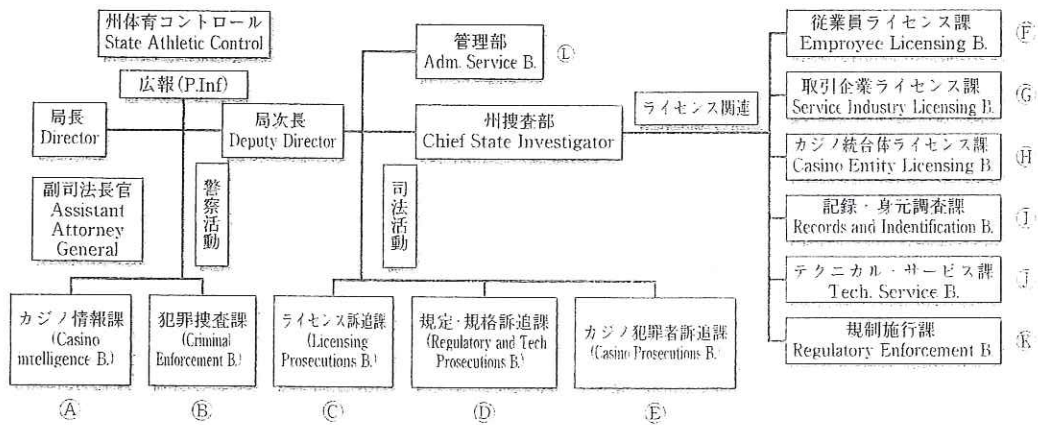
州体育コントロール
State Athletic Control

広報(P.Inf)

局長
Director

局次長
Deputy Director

副司法長官
Assistant Attorney General

警察活動

管理部
Adm. Service B.
Ⓛ

州捜査部
Chief State Investigator

司法活動

ライセンス関連

従業員ライセンス課
Empoyee Licensing B.
Ⓕ

取引企業ライセンス課
Service Industry Licensing B.
Ⓖ

カジノ統合体ライセンス課
Casino Entity Licensing B
Ⓗ

記録・身元調査課
Records and Indentification B.
Ⓘ

テクニカル・サービス課
Tech. Service B.
Ⓙ

規制施行課
Regulatory Enforcement B
Ⓚ

カジノ情報課
(Casino mtelligence B.)
Ⓐ

犯罪捜査課
(Criminal Enforcement B.)
Ⓑ

ライセンス訴追課
(Licensing Prosecutions B.)
Ⓒ

規定・規格訴追課
(Regulatory and Tech Prosecutions B.)
Ⓓ

カジノ犯罪者訴追課
(Casino Prosecutions B.)
Ⓔ